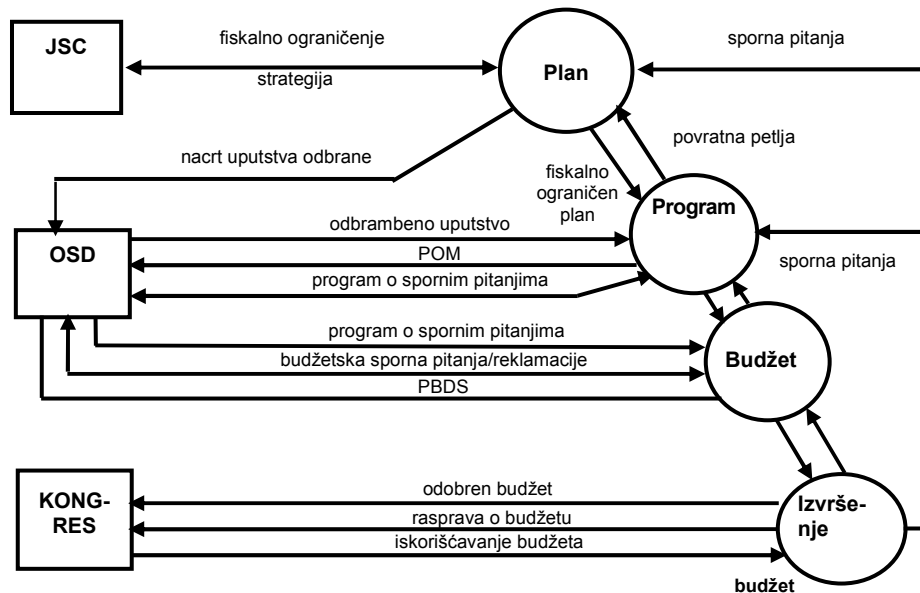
JSC

fiskalno ograničenje

strategija

Plan

sporna pitanja

povratna petlja

nacrt uputstva odbrane

fiskalno ograničen plan

Program

OSD

odbrambeno uputstvo

POM

program o spornim pitanjima

sporna pitanja

program o spornim pitanjima

budžetska sporna pitanja/reklamacije

Budžet

PBDS

KONGRES

odobren budžet

rasprava o budžetu

iskorišćavanje budžeta

Izvršenje

budžet